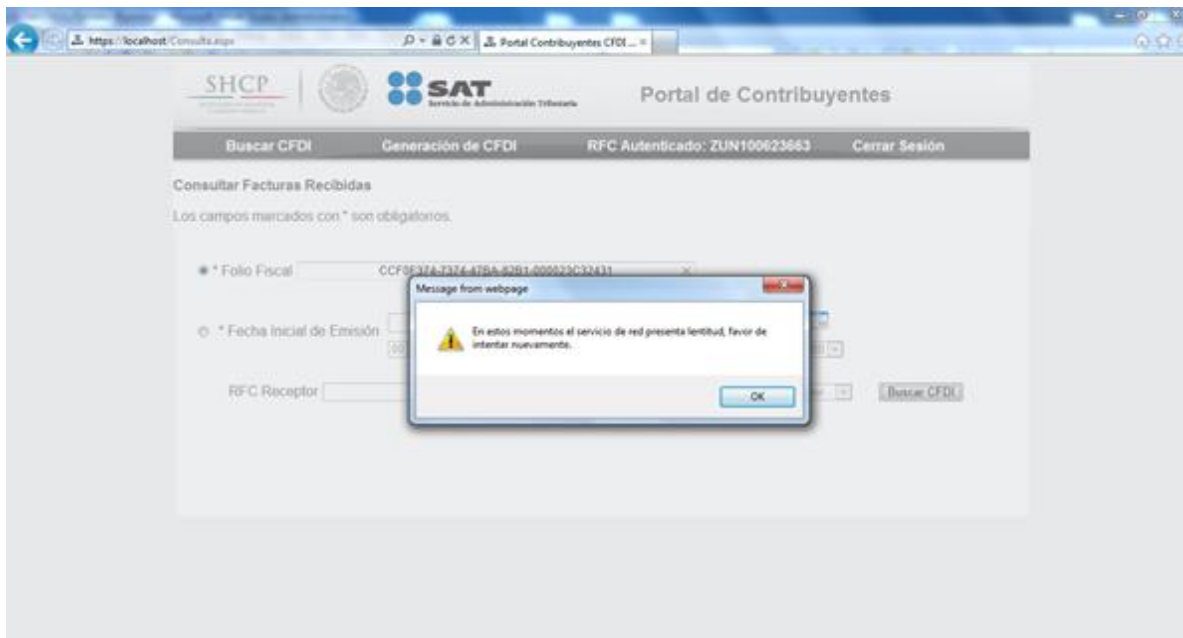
https://localhost/Consulta.aspx
Portal Contribuyentes CFDI ...

SHCP

SAT
Servicio de Administración Tributaria

Portal de Contribuyentes

Buscar CFDI
Generación de CFDI
RFC Autenticado: ZUN100623663
Cerrar Sesión

Consultar Facturas Recibidas

Los campos marcados con * son obligatorios.

* Folio Fiscal CCF0E374-7374-47BA-82B1-000023C32431

* Fecha Inicial de Emisión

RFC Receptor

Buscar CFDI

Message from webpage

En estos momentos el servicio de red presenta lentitud, favor de intentar nuevamente.

OK